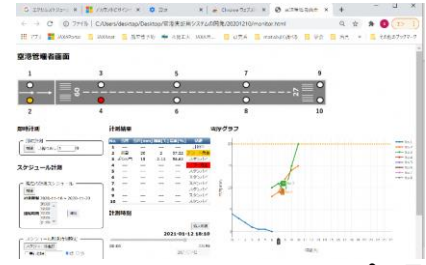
C ① ファイル | C:/Users/desktop/Desktop/管制業務システムの開発/20201210/monitor.html

空港管制者画面

1 3 5 7 9

2 4 6 8 10

制御計画

スケジュール計画

計画結果

計画制御

2021-01-12 18:08

m/sグラフ